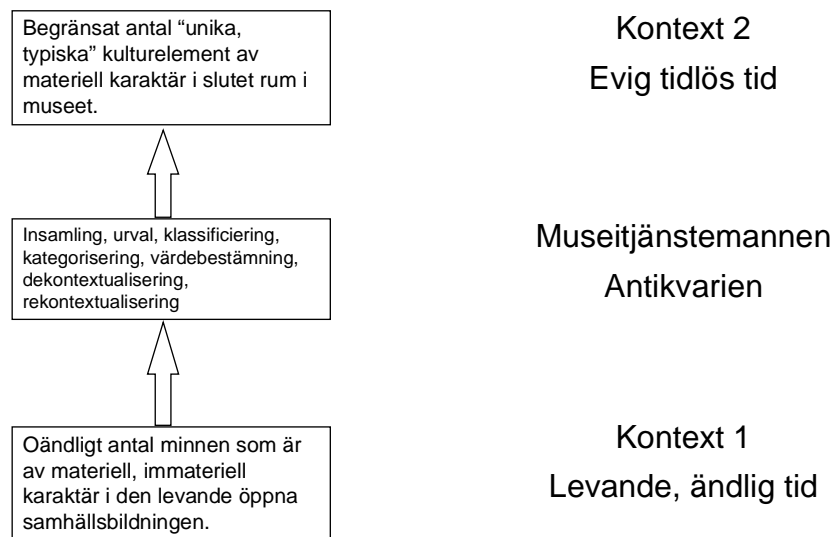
Begränsat antal “unika, typiska” kulturelement av materiell karaktär i slutet rum i museet.

Kontext 2
Evig tidlös tid

Insamling, urval, klassificiering, kategorisering, värdebestämning, dekontextualisering, rekontextualisering

Museitjänstemannen
Antikvarien

Oändligt antal minnen som är av materiell, immateriell karaktär i den levande öppna samhällsbildningen.

Kontext 1
Levande, ändlig tid